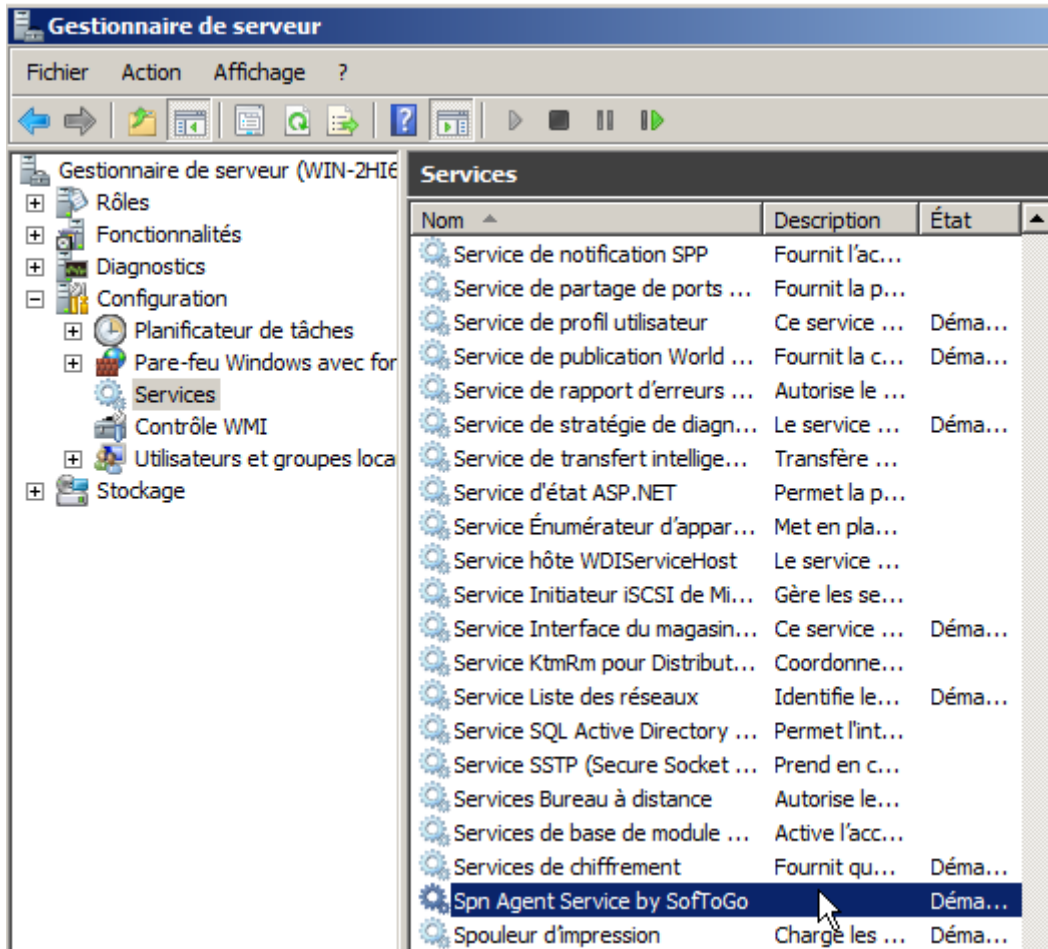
Gestionnaire de serveur

Fichier Action Affichage ?

Gestionnaire de serveur (WIN-2HI6
Rôles
Fonctionnalités
Diagnostics
Configuration
Planificateur de tâches
Pare-feu Windows avec for
Services
Contrôle WMI
Utilisateurs et groupes loca
Stockage

Services

| Nom | Description | État |
|---|---|---|
| Service de notification SPP | Fournit l'ac... | |
| Service de partage de ports ... | Fournit la p... | |
| Service de profil utilisateur | Ce service ... | Déma... |
| Service de publication World ... | Fournit la c... | Déma... |
| Service de rapport d'erreurs ... | Autorise le ... | |
| Service de stratégie de diagn... | Le service ... | Déma... |
| Service de transfert intellige... | Transfère ... | |
| Service d'état ASP.NET | Permet la p... | |
| Service Énumérateur d'appar... | Met en pla... | |
| Service hôte WDIServiceHost | Le service ... | |
| Service Initiateur iSCSI de Mi... | Gère les se... | |
| Service Interface du magasin... | Ce service ... | Déma... |
| Service KtmRm pour Distribut... | Coordonne... | |
| Service Liste des réseaux | Identifie le... | Déma... |
| Service SQL Active Directory ... | Permet l'int... | |
| Service SSTP (Secure Socket ... | Prend en c... | |
| Services Bureau à distance | Autorise le... | |
| Services de base de module ... | Active l'acc... | |
| Services de chiffrement | Fournit qu... | Déma... |
| Spn Agent Service by SofToGo | | Déma... |
| Spouleur d'impression | Charge les ... | Déma... |